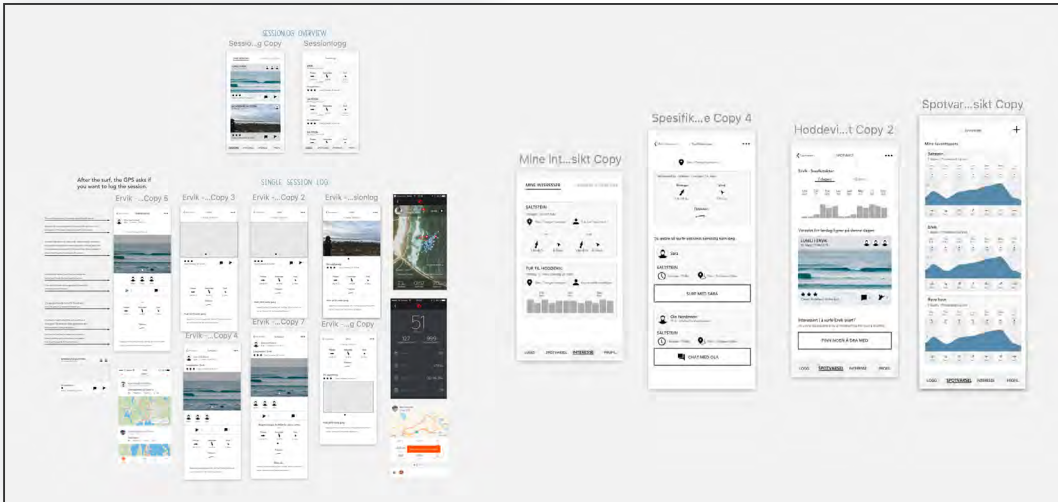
SESSIONLOG OVERVIEW

Sessio...g Copy

Sessionlogg

After the surf, the GPS asks if you want to log the session.

SINGLE SESSION LOG

Ervik ...Copy 6

Ervik -...Copy 3

Ervik -...Copy 2

Ervik -...sionlog

Ervik -...Copy 4

Ervik -...Copy 7

Ervik -...g Copy

51

Mine Int...sikt Copy

MINE INTERESSER

SALTSTEIN

TUR TIL HODDEVIK

LOGG

SPOTVARSEL

INTERESSE

PROFIL

Spesifik...e Copy 4

SALTSTEIN

SURF MED SARA

Ole Nordmann

SALTSTEIN

CHAT MED OLA

Hoddevi...t Copy 2

FINN NOEN Å DRA MED

LOGG

SPOTVARSEL

INTERESSE

PROFIL

Spotvar...sikt Copy

+

Mine favorittspots

LOGG

SPOTVARSEL

INTERESSE

PROFIL